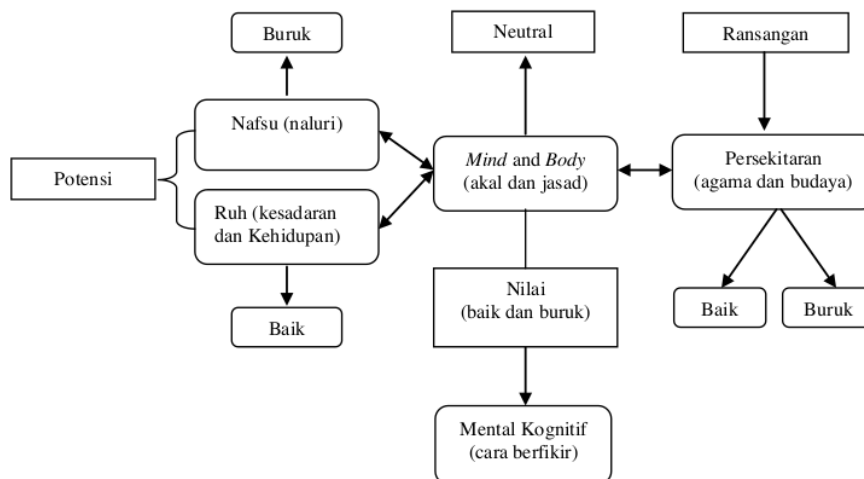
Buruk

Neutral

Ransangan

Nafsu (naluri)

Potensi

Ruh (kesadaran dan Kehidupan)

*Mind* and *Body* (akal dan jasad)

Persekitaran (agama dan budaya)

Nilai (baik dan buruk)

Baik

Baik

Buruk

Mental Kognitif (cara berfikir)